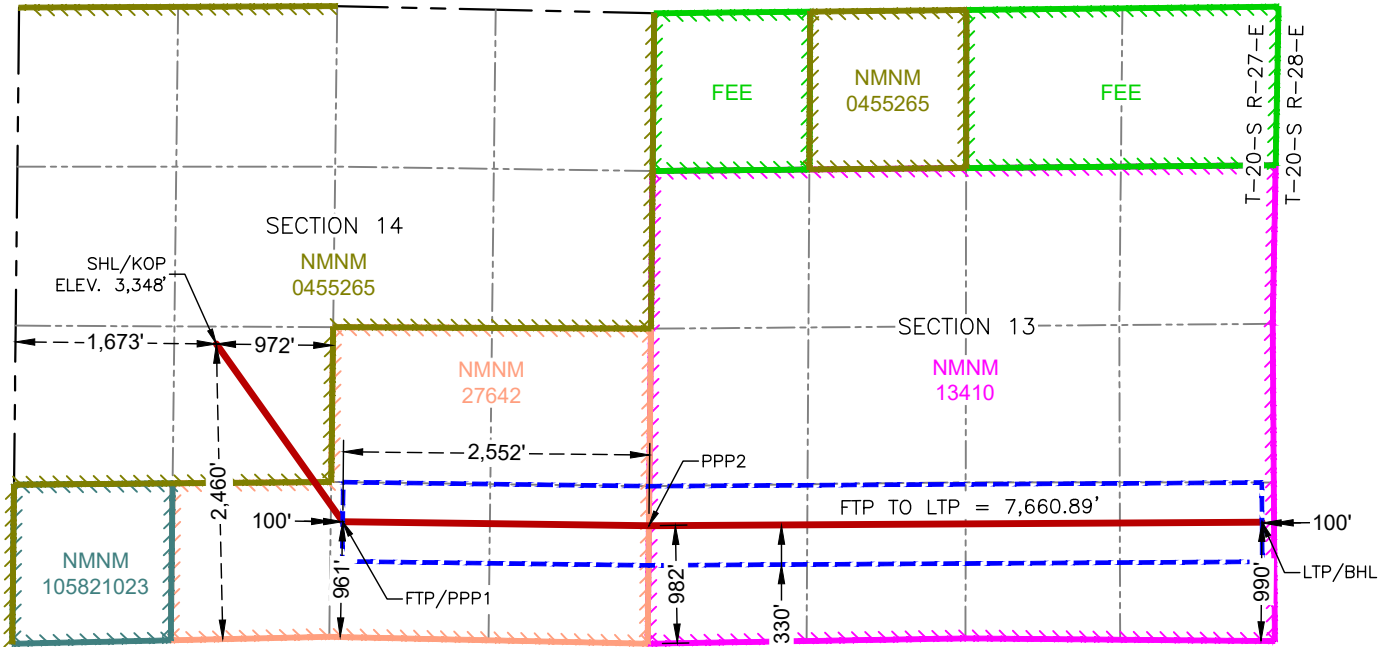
FEE
NMNM
0455265
FEE
T-20-S R-27-E
T-20-S R-28-E

SECTION 14
NMNM
0455265

SHL/KOP
ELEV. 3,348'

1,673'
972'

NMNM
27642

SECTION 13
NMNM
13410

2,552'
PPP2
2,460'
FTP TO LTP = 7,660.89'
100'
100'

NMNM
105821023

961'
FTP/PPP1
982'
330'
990'
LTP/BHL